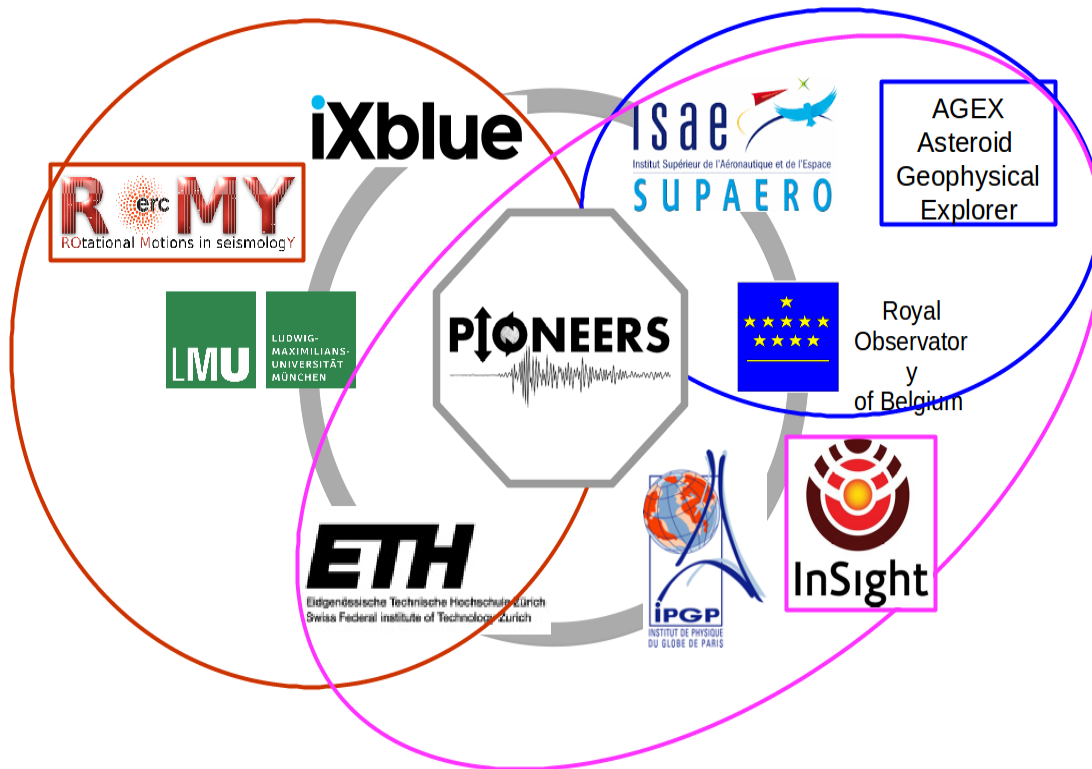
iXblue

ROMY
erc
ROtational Motions in seismologY

LMU
LUDWIG-MAXIMILIANS-UNIVERSITÄT MÜNCHEN

PIONEERS

ETH
Eidgenössische Technische Hochschule Zürich
Swiss Federal institute of Technology Zurich

ISAE
Institut Supérieur de l'Aéronautique et de l'Espace
SUPAERO

AGEX
Asteroid
Geophysical
Explorer

Royal
Observator
y
of Belgium

IPGP
INSTITUT DE PHYSIQUE DU GLOBE DE PARIS

InSight